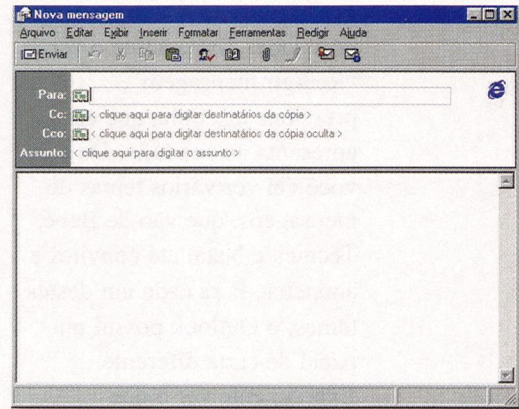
Nova mensagem

Arquivo Editar Exibir Inserir Formatar Ferramentas Redigir Ajuda

Enviar

Para:
Cc: < clique aqui para digitar destinatários da cópia >
Cco: < clique aqui para digitar destinatários da cópia oculta >
Assunto: < clique aqui para digitar o assunto >